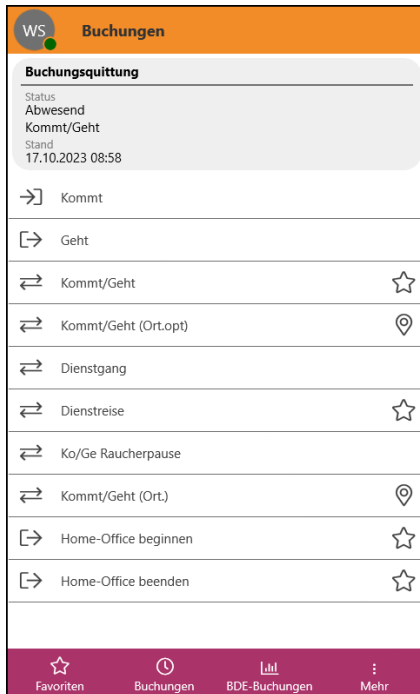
WS Buchungen

Buchungsquittung

Status
Abwesend
Kommt/Geht
Stand
17.10.2023 08:58

Kommt

Geht

Kommt/Geht

Kommt/Geht (Ort.opt)

Dienstgang

Dienstreise

Ko/Ge Raucherpause

Kommt/Geht (Ort.)

Home-Office beginnen

Home-Office beenden

Favoriten Buchungen BDE-Buchungen Mehr